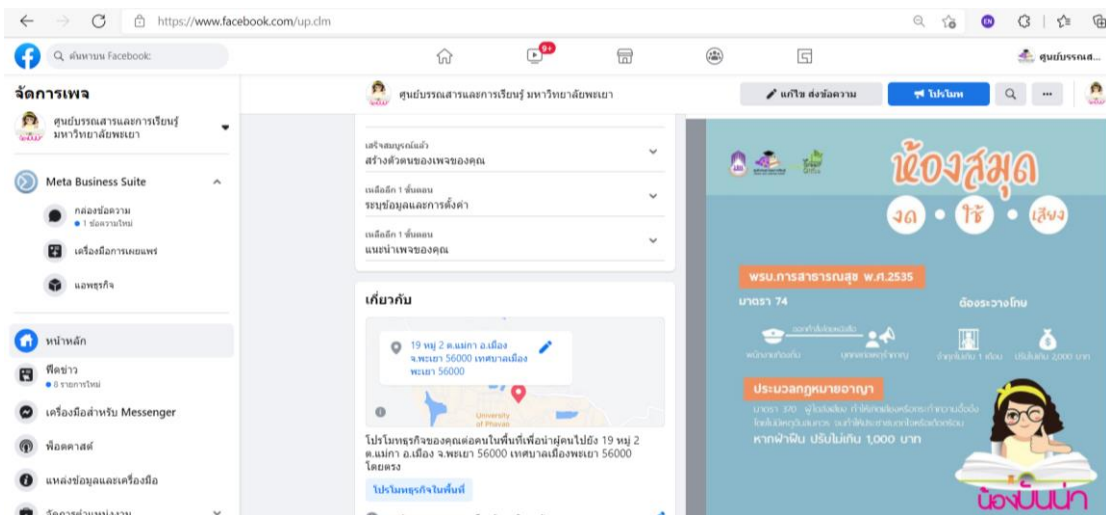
https://www.facebook.com/up.clm

ค้นหาบน Facebook

9+

ศูนย์บรรณส...

จัดการเพจ

ศูนย์บรรณสารและการเรียนรู้ มหาวิทยาลัยพะเยา

Meta Business Suite

กล่องข้อความ
● 1 ข้อความใหม่

เครื่องมือการเผยแพร่

แอพธุรกิจ

หน้าหลัก

ฟีดข่าว
● 8 รายการใหม่

เครื่องมือสำหรับ Messenger

พ็อดคาสต์

แหล่งข้อมูลและเครื่องมือ

จัดการส่วนแบ่งงาน

ศูนย์บรรณสารและการเรียนรู้ มหาวิทยาลัยพะเยา

แก้ไข ส่งข้อความ

โปรโมท

เสร็จสมบูรณ์แล้ว
สร้างตัวตนของเพจของคุณ

เหลืออีก 1 ขั้นตอน
ระบุข้อมูลและการตั้งค่า

เหลืออีก 1 ขั้นตอน
แนะนำเพจของคุณ

เกี่ยวกับ

19 หมู่ 2 ต.แม่กา อ.เมือง จ.พะเยา 56000 เทศบาลเมืองพะเยา 56000

University of Phayao

โปรโมทธุรกิจของคุณต่อคนในพื้นที่เพื่อนำผู้คนไปยัง 19 หมู่ 2 ต.แม่กา อ.เมือง จ.พะเยา 56000 เทศบาลเมืองพะเยา 56000 โดยตรง

โปรโมทธุรกิจในพื้นที่

ห้องสมุด

งด • ใช้ • เสียง

พรบ.การสาธารณสุข พ.ศ.2535

มาตรา 74

ต้องระวางโทษ

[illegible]

ประมวลกฎหมายอาญา

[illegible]

หากฝ่าฝืน ปรับไม่เกิน 1,000 บาท

น้องปั้นน่า